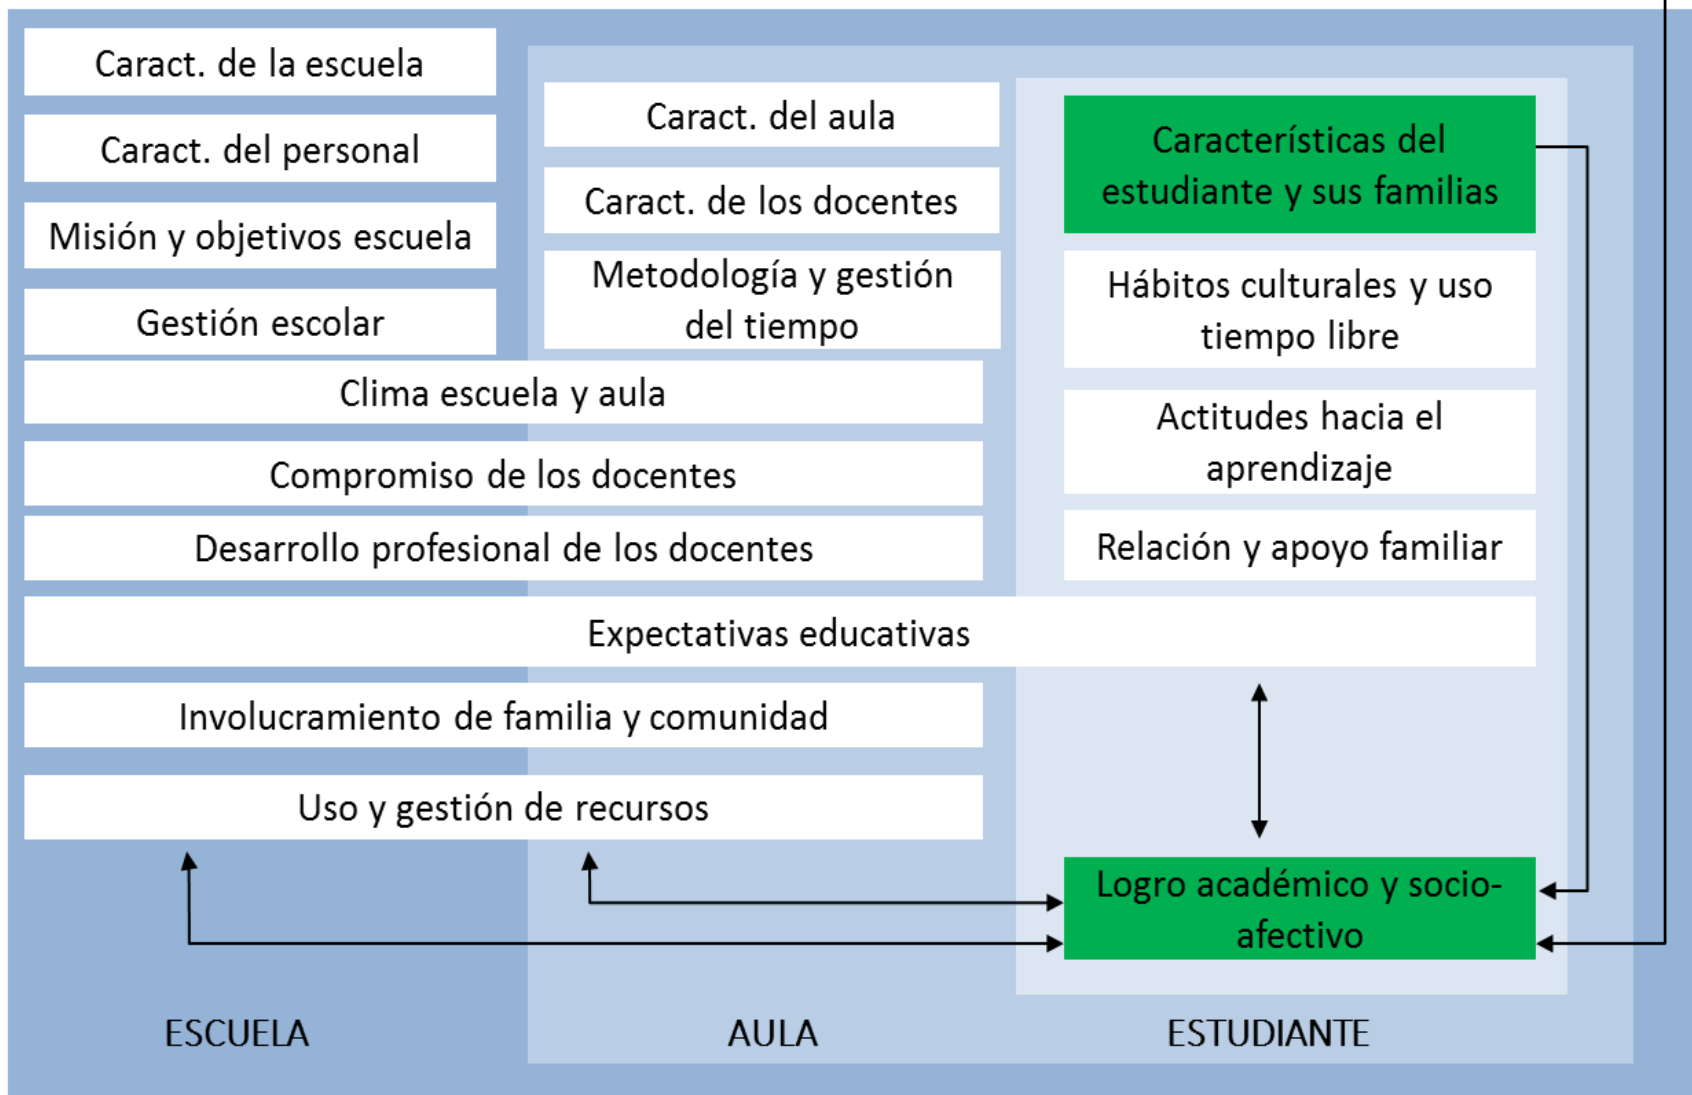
Caract. de la escuela

Caract. del personal

Misión y objetivos escuela

Gestión escolar

Caract. del aula

Caract. de los docentes

Metodología y gestión del tiempo

Características del estudiante y sus familias

Hábitos culturales y uso tiempo libre

Actitudes hacia el aprendizaje

Relación y apoyo familiar

Clima escuela y aula

Compromiso de los docentes

Desarrollo profesional de los docentes

Expectativas educativas

Involucramiento de familia y comunidad

Uso y gestión de recursos

Logro académico y socio-afectivo

ESCUELA

AULA

ESTUDIANTE